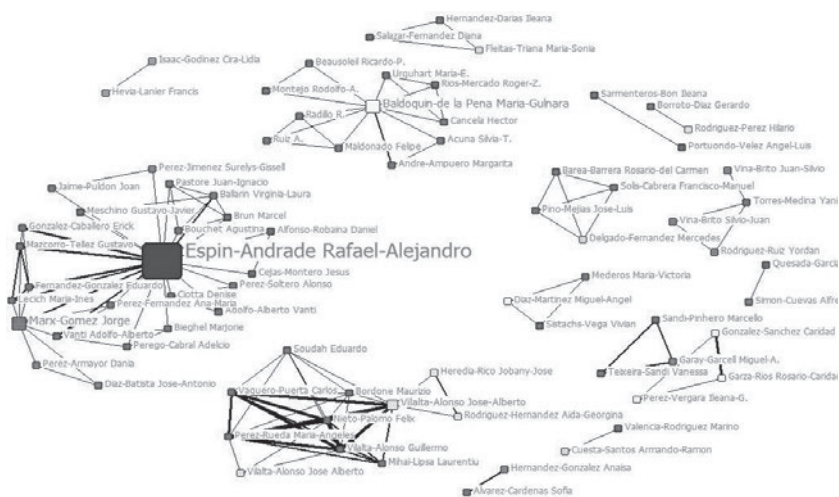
Hernandez-Darias Ileana
Salazar-Fernandez Diana
Fleitas-Triana Maria-Sonia
Isaac-Godinez Cira-Lidia
Hevia-Lanier Francis
Beausoleil Ricardo-P.
Urquhart Maria-E.
Rios-Mercado Roger-Z.
Montejo Rodolfo-A.
Baldoquin-de la Pena Maria-Gulnara
Cancela Hector
Radillo R.
Ruiz A.
Maldonado Felipe
Acuna Silvia-T.
Andre-Ampuero Margarita
Sarmenteros-Bon Ileana
Borroto-Diaz Gerardo
Rodriguez-Perez Hilario
Portuondo-Velez Angel-Luis
Perez-Jimenez Surelys-Gissell
Jaime-Puldon Joan
Pastore Juan-Ignacio
Ballarin Virginia-Laura
Meschino Gustavo-Javier
Brun Marcel
Bouchet Agustina
Alfonso-Robaina Daniel
Gonzalez-Caballero Erick
Mazcorro-Tellez Gustavo
Espin-Andrade Rafael-Alejandro
Cejas-Montero Jesus
Perez-Soltero Alonso
Fernandez-Gonzalez Eduardo
Ciotta Denise
Lecich Maria-Ines
Perez-Fernandez Ana-Maria
Adolfo-Alberto Vanti
Marx-Gomez Jorge
Vanti Adolfo-Alberto
Bieghel Marjorie
Perego-Cabral Adelcio
Perez-Armayor Dania
Diaz-Batista Jose-Antonio
Barea-Barrera Rosario-del Carmen
Solis-Cabrera Francisco-Manuel
Vina-Brito Juan-Silvio
Torres-Medina Yani
Pino-Mejias Jose-Luis
Vina-Brito Silvio-Juan
Delgado-Fernandez Mercedes
Rodriguez-Ruiz Yordan
Quesada-Garcia
Mederos Maria-Victoria
Simon-Cuevas Alfre
Diaz-Martinez Miguel-Angel
Sistachs-Vega Vivian
Sandi-Pinheiro Marcello
Gonzalez-Sanchez Caridad
Garay-Garcell Miguel-A.
Teixeira-Sandi Vanessa
Garza-Rios Rosario-Caridad
Perez-Vergara Ileana-G.
Soudah Eduardo
Heredia-Rico Jobany-Jose
Vaquero-Puerta Carlos
Bordone Maurizio
Villalta-Alonso Jose-Alberto
Rodriguez-Hernandez Aida-Georgina
Nieto-Palomo Felix
Perez-Rueda Maria-Angeles
Vilalta-Alonso Guillermo
Mihai-Lipsa Laurentiu
Vilalta-Alonso Jose Alberto
Valencia-Rodriguez Marino
Cuesta-Santos Armando-Ramon
Hernandez-Gonzalez Anaisa
Alvarez-Cardenas Sofia